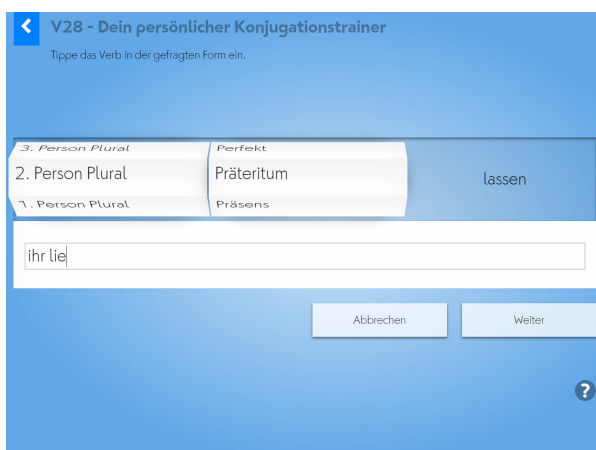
V28 - Dein persönlicher Konjugationstrainer
Tippe das Verb in der gefragten Form ein.

3. Person Plural
2. Person Plural
1. Person Plural

Perfekt
Präteritum
Präsens

lassen

ihr lie

Abbrechen
Weiter

?